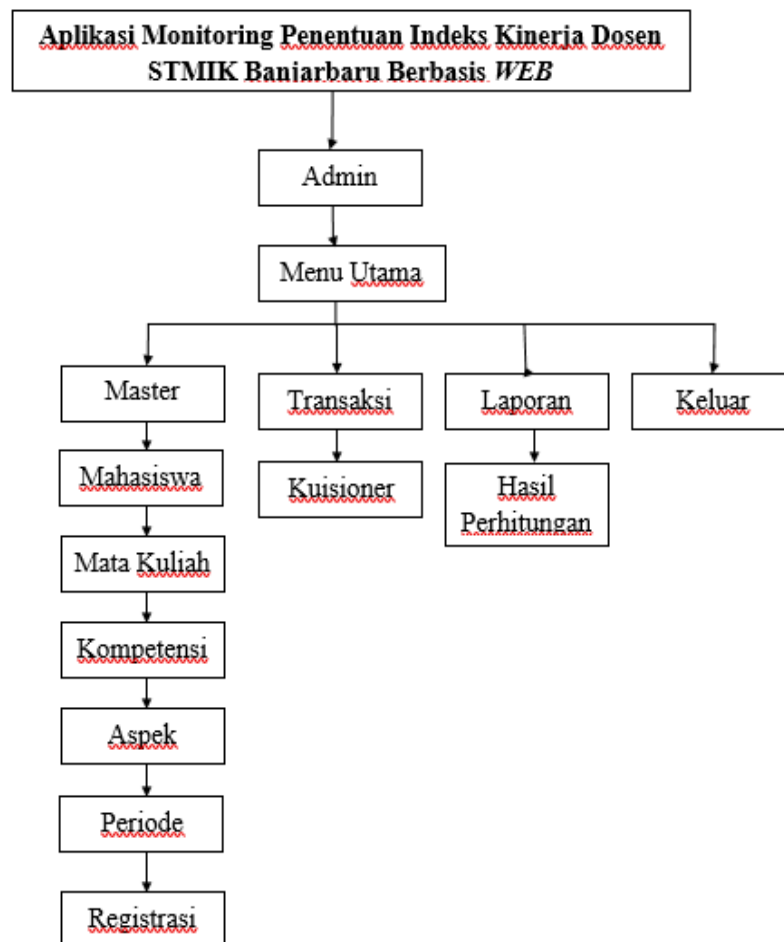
Aplikasi Monitoring Penentuan Indeks Kinerja Dosen STMIK Banjarbaru Berbasis *WEB*

Admin

Menu Utama

Master

Mahasiswa

Mata Kuliah

Kompetensi

Aspek

Periode

Registrasi

Transaksi

Kuisioner

Laporan

Hasil Perhitungan

Keluar